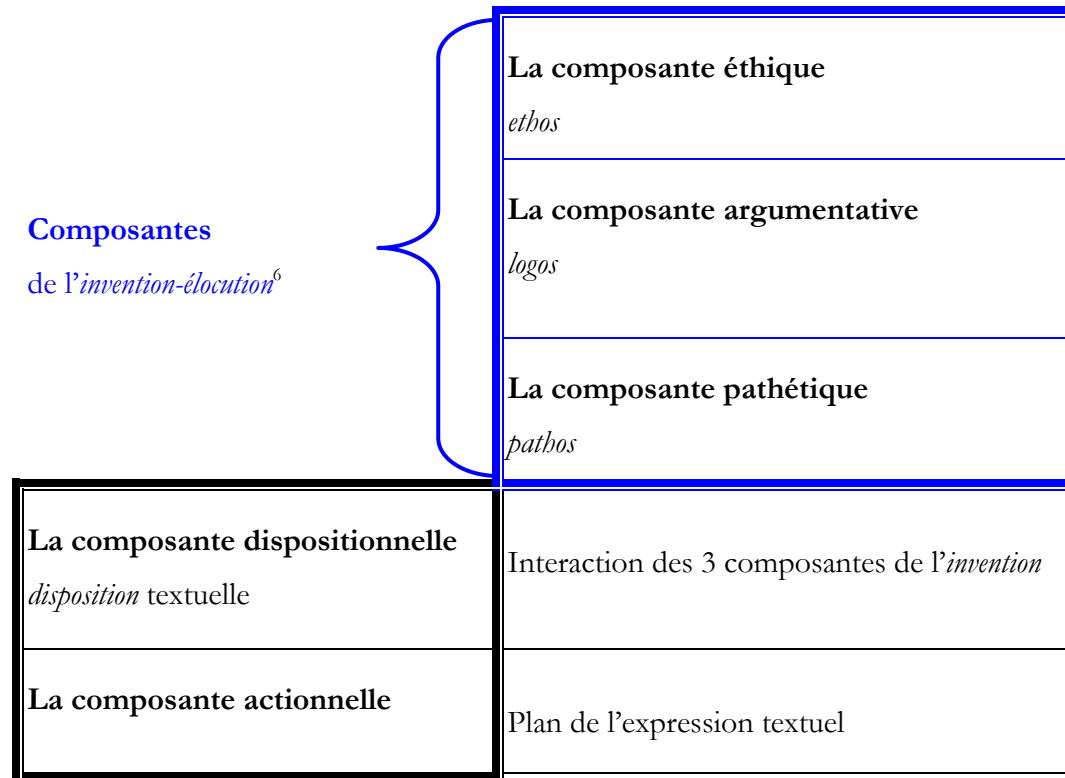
Composantes
de l'*invention-élocution*$^{6}$

| |
|---|
| **La composante éthique** *ethos* |
| **La composante argumentative** *logos* |
| **La composante pathétique** *pathos* |

| | |
|---|---|
| **La composante dispositionnelle** *disposition* textuelle | Interaction des 3 composantes de l'*invention* |
| **La composante actionnelle** | Plan de l'expression textuel |